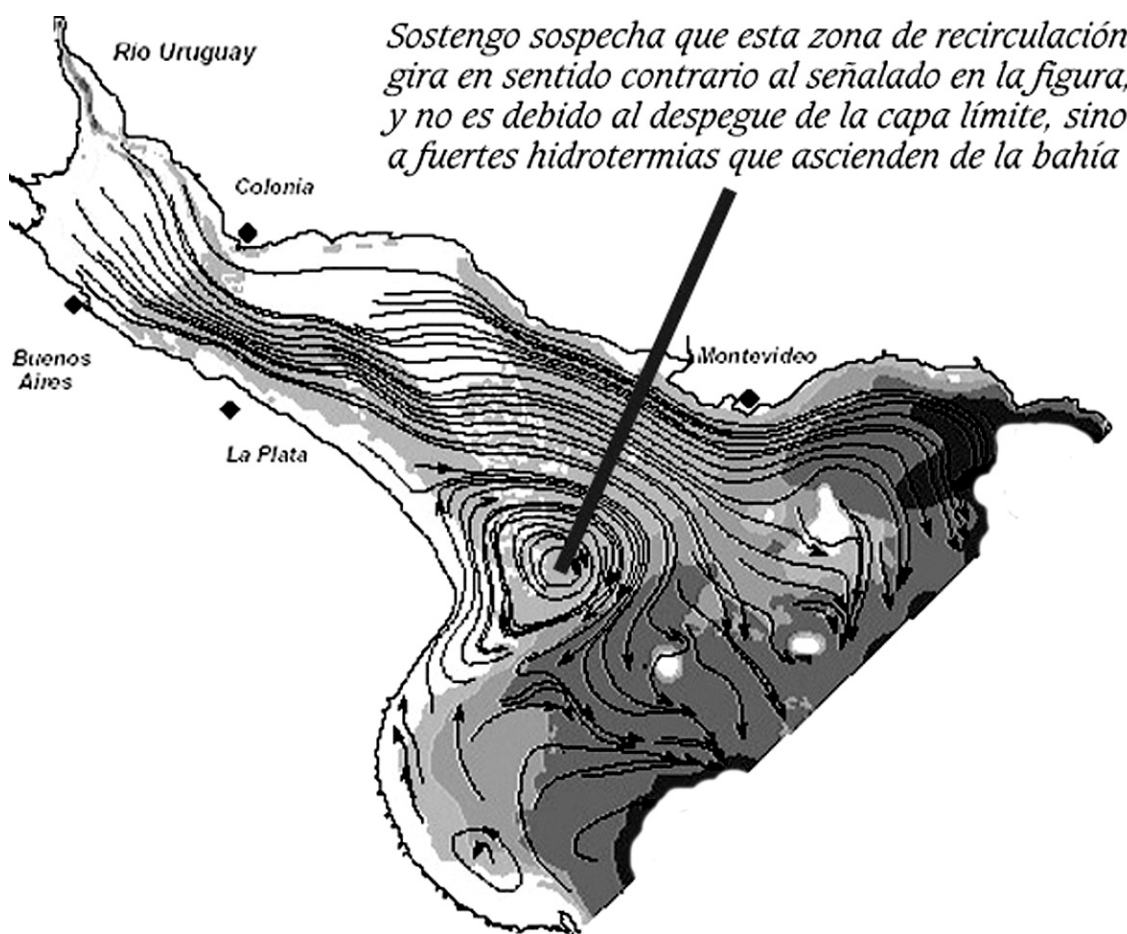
Sostengo sospecha que esta zona de recirculación gira en sentido contrario al señalado en la figura, y no es debido al despegue de la capa límite, sino a fuertes hidrotermias que ascienden de la bahía

Rio Uruguay

Colonia

Buenos Aires

La Plata

Montevideo